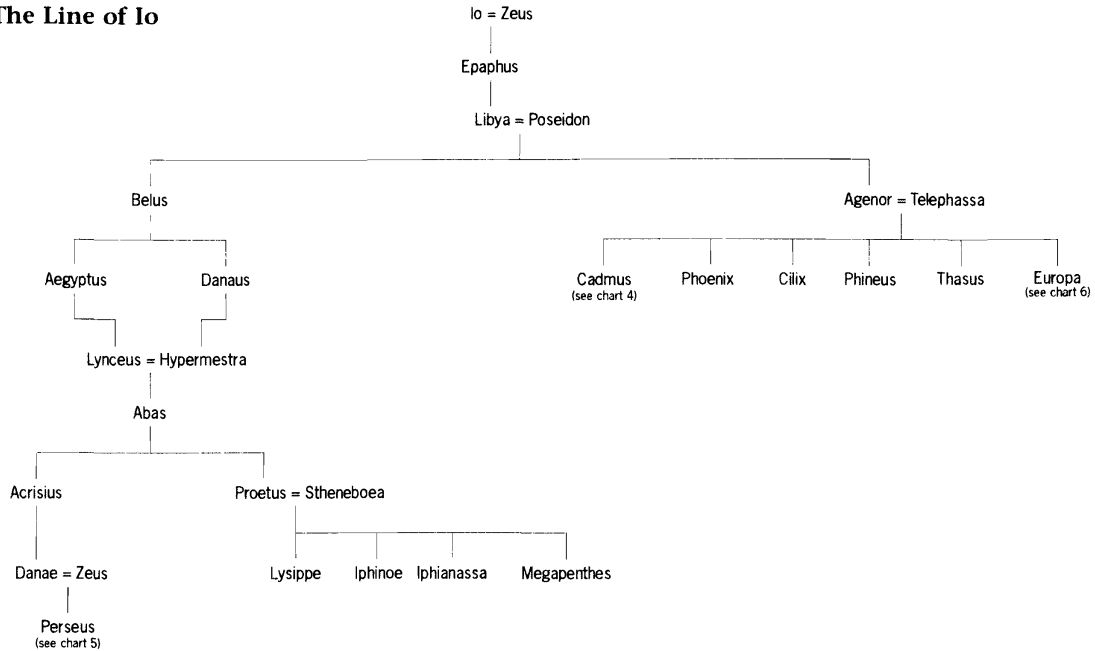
The Line of Io

Io = Zeus

Epaphus

Libya = Poseidon

Belus

Agenor = Telephassa

Aegyptus

Danaus

Cadmus
(see chart 4)

Phoenix

Cilix

Phineus

Thasus

Europa
(see chart 6)

Lynceus = Hypermestra

Abas

Acrisius

Proetus = Stheneboea

Danae = Zeus

Lysippe

Iphinoe

Iphianassa

Megapenthes

Perseus
(see chart 5)